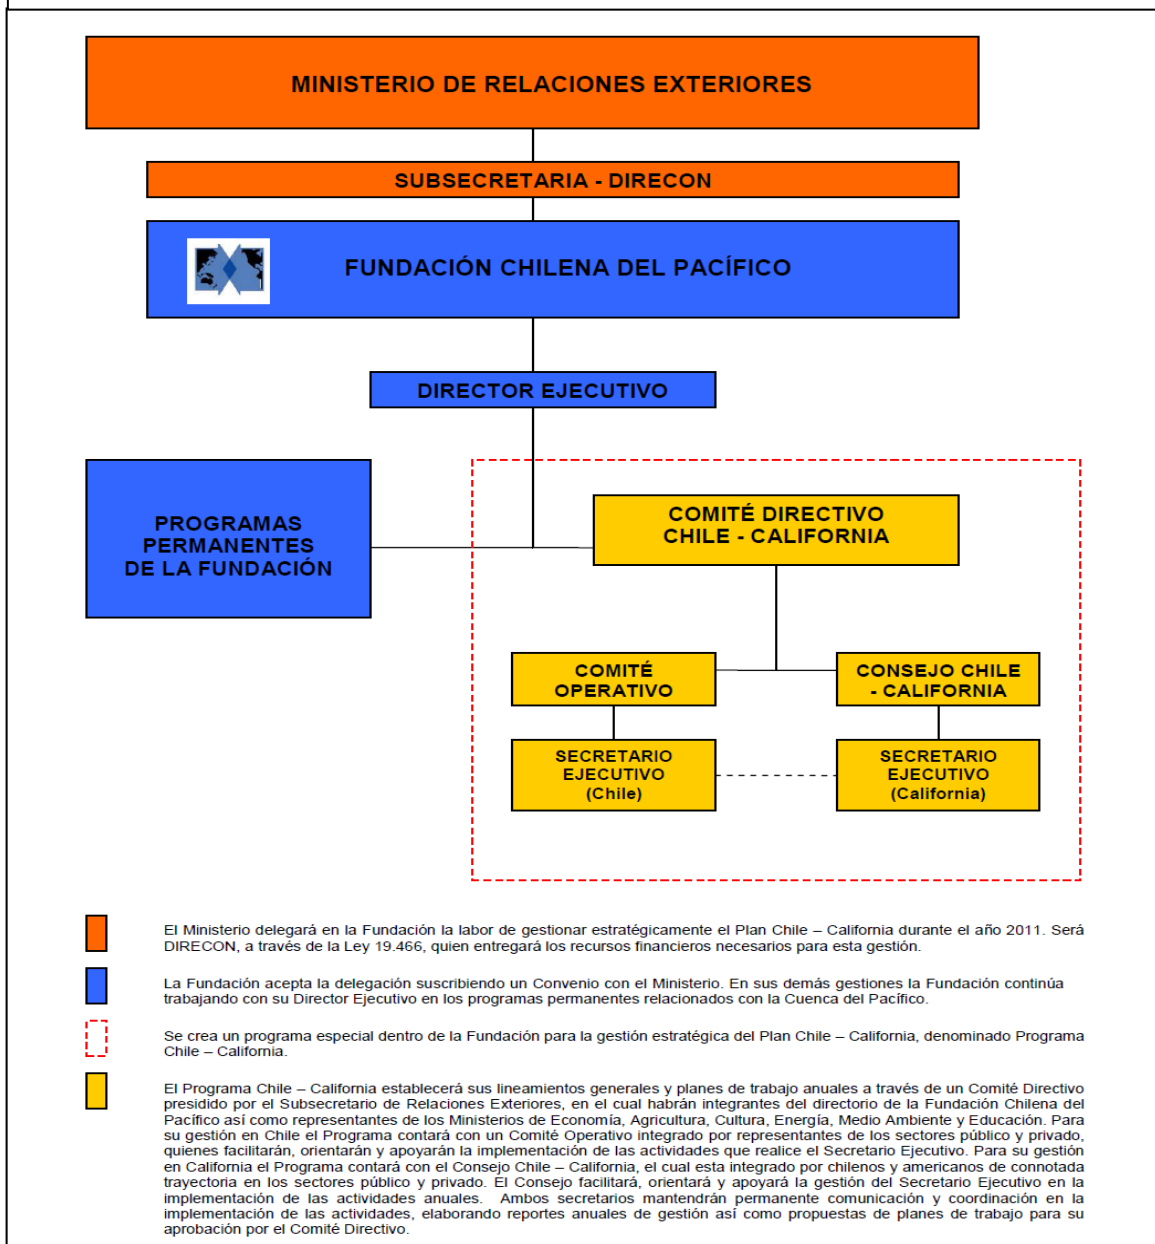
MINISTERIO DE RELACIONES EXTERIORES

SUBSECRETARIA - DIRECON

FUNDACIÓN CHILENA DEL PACÍFICO

DIRECTOR EJECUTIVO

PROGRAMAS PERMANENTES DE LA FUNDACIÓN

COMITÉ DIRECTIVO CHILE - CALIFORNIA

COMITÉ OPERATIVO

CONSEJO CHILE - CALIFORNIA

SECRETARIO EJECUTIVO (Chile)

SECRETARIO EJECUTIVO (California)

El Ministerio delegará en la Fundación la labor de gestionar estratégicamente el Plan Chile – California durante el año 2011. Será DIRECON, a través de la Ley 19.466, quien entregará los recursos financieros necesarios para esta gestión.

La Fundación acepta la delegación suscribiendo un Convenio con el Ministerio. En sus demás gestiones la Fundación continúa trabajando con su Director Ejecutivo en los programas permanentes relacionados con la Cuenca del Pacífico.

Se crea un programa especial dentro de la Fundación para la gestión estratégica del Plan Chile – California, denominado Programa Chile – California.

El Programa Chile – California establecerá sus lineamientos generales y planes de trabajo anuales a través de un Comité Directivo presidido por el Subsecretario de Relaceiones Exteriores, en el cual habrán integrantes del directorio de la Fundación Chilena del Pacífico así como representantes de los Ministerios de Economía, Agricultura, Cultura, Energía, Medio Ambiente y Educación. Para su gestión en Chile el Programa contará con un Comité Operativo integrado por representantes de los sectores público y privado, quienes facilitarán, orientarán y apoyarán la implementación de las actividades que realice el Secretario Ejecutivo. Para su gestión en California el Programa contará con el Consejo Chile – California, el cual esta integrado por chilenos y americanos de connotada trayectoria en los sectores público y privado. El Consejo facilitará, orientará y apoyará la gestión del Secretario Ejecutivo en la implementación de las actividades anuales. Ambos secretarios mantendrán permanente comunicación y coordinación en la implementación de las actividades, elaborando reportes anuales de gestión así como propuestas de planes de trabajo para su aprobación por el Comité Directivo.